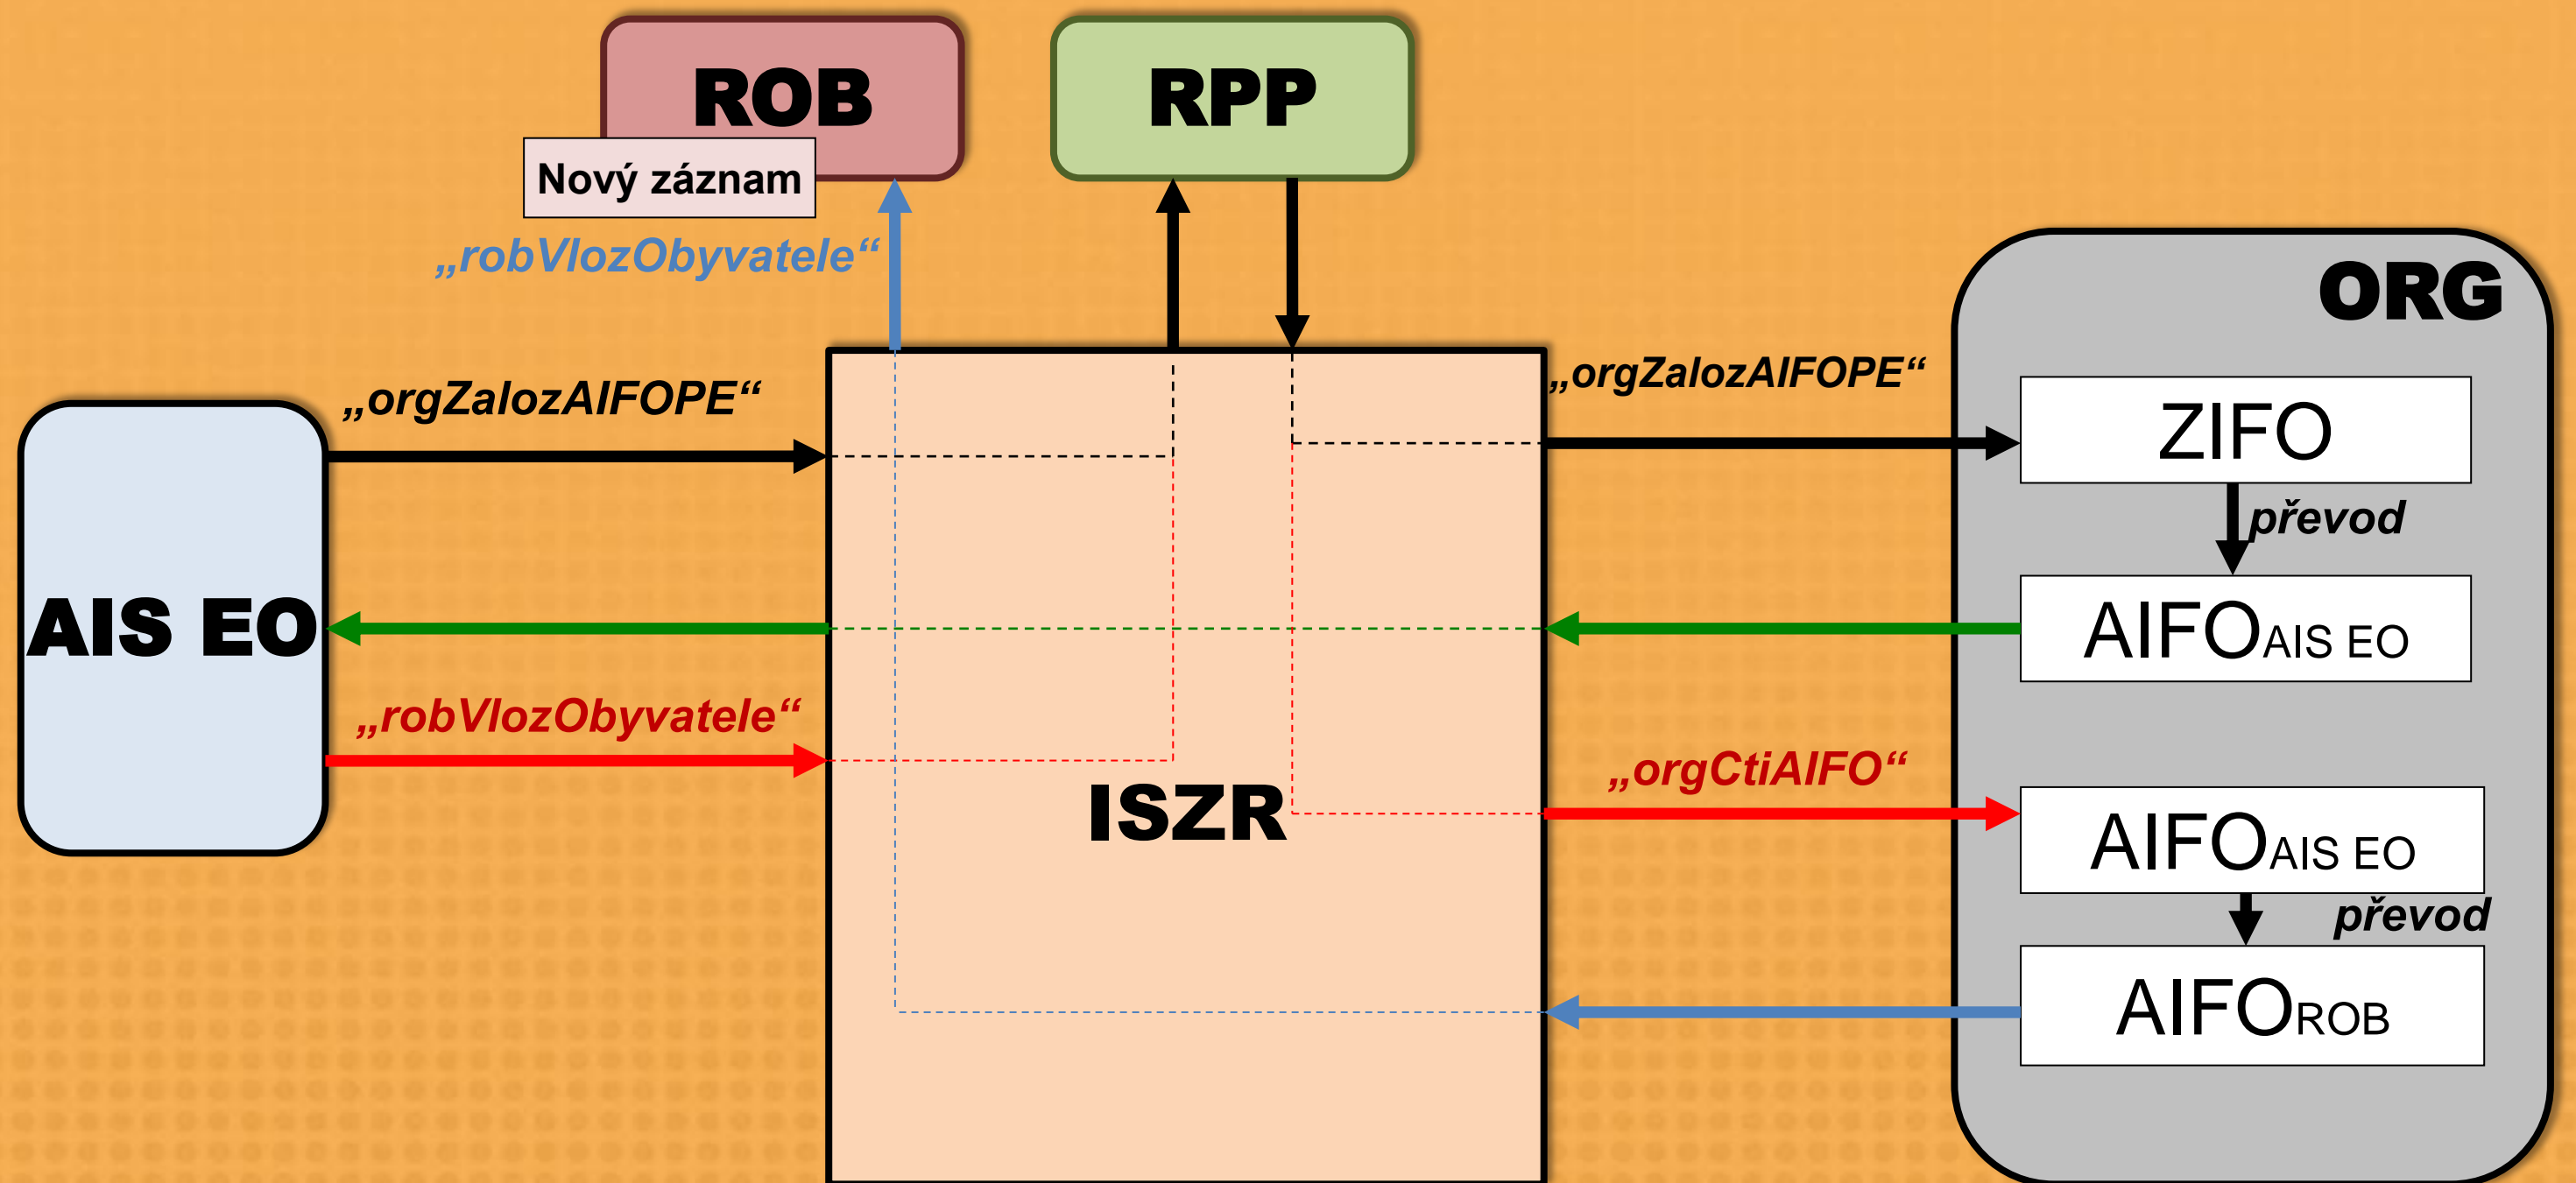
ROB

Nový záznam

RPP

„robVlozObyvatele“

ORG

„orgZalozAIFOPE“

„orgZalozAIFOPE“

ZIFO

převod

AIS EO

AIFO$_{AIS\ EO}$

„robVlozObyvatele“

„orgCtiAIFO“

ISZR

AIFO$_{AIS\ EO}$

převod

AIFO$_{ROB}$